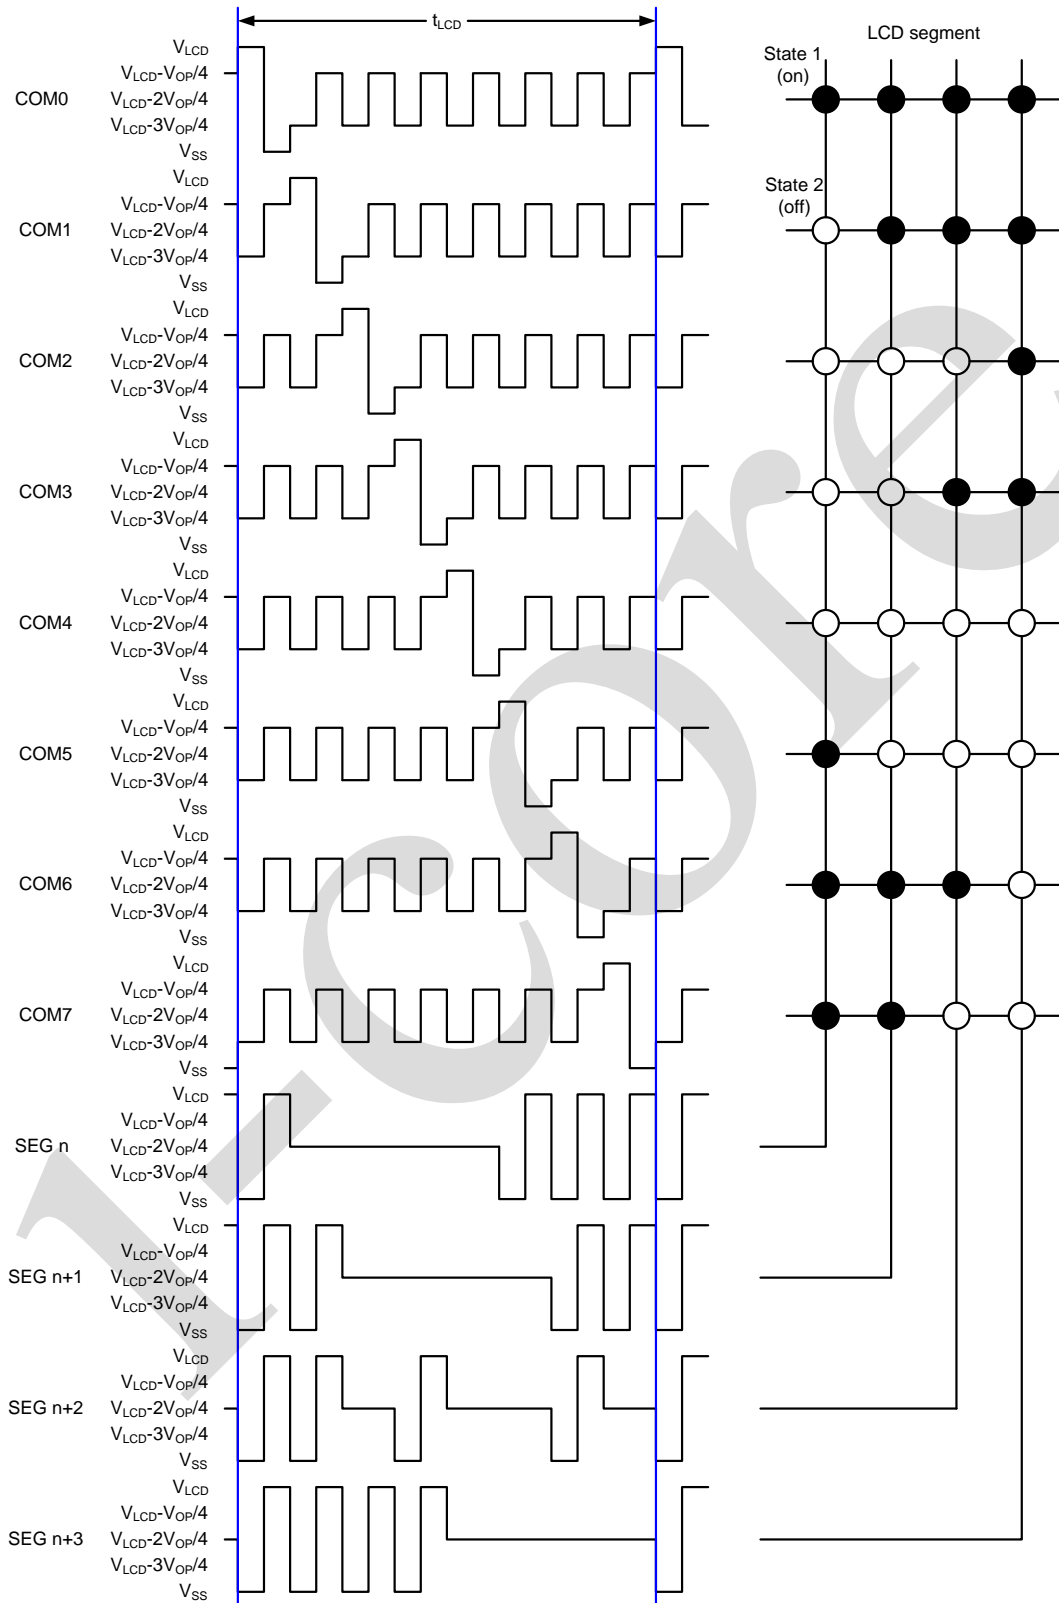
$t_{LCD}$

LCD segment

State 1 (on)

State 2 (off)

COM0
$V_{LCD}$
$V_{LCD}$-$V_{OP}$/4
$V_{LCD}$-2$V_{OP}$/4
$V_{LCD}$-3$V_{OP}$/4
$V_{SS}$

COM1
$V_{LCD}$
$V_{LCD}$-$V_{OP}$/4
$V_{LCD}$-2$V_{OP}$/4
$V_{LCD}$-3$V_{OP}$/4
$V_{SS}$

COM2
$V_{LCD}$
$V_{LCD}$-$V_{OP}$/4
$V_{LCD}$-2$V_{OP}$/4
$V_{LCD}$-3$V_{OP}$/4
$V_{SS}$

COM3
$V_{LCD}$
$V_{LCD}$-$V_{OP}$/4
$V_{LCD}$-2$V_{OP}$/4
$V_{LCD}$-3$V_{OP}$/4
$V_{SS}$

COM4
$V_{LCD}$
$V_{LCD}$-$V_{OP}$/4
$V_{LCD}$-2$V_{OP}$/4
$V_{LCD}$-3$V_{OP}$/4
$V_{SS}$

COM5
$V_{LCD}$
$V_{LCD}$-$V_{OP}$/4
$V_{LCD}$-2$V_{OP}$/4
$V_{LCD}$-3$V_{OP}$/4
$V_{SS}$

COM6
$V_{LCD}$
$V_{LCD}$-$V_{OP}$/4
$V_{LCD}$-2$V_{OP}$/4
$V_{LCD}$-3$V_{OP}$/4
$V_{SS}$

COM7
$V_{LCD}$
$V_{LCD}$-$V_{OP}$/4
$V_{LCD}$-2$V_{OP}$/4
$V_{LCD}$-3$V_{OP}$/4
$V_{SS}$

SEG n
$V_{LCD}$
$V_{LCD}$-$V_{OP}$/4
$V_{LCD}$-2$V_{OP}$/4
$V_{LCD}$-3$V_{OP}$/4
$V_{SS}$

SEG n+1
$V_{LCD}$
$V_{LCD}$-$V_{OP}$/4
$V_{LCD}$-2$V_{OP}$/4
$V_{LCD}$-3$V_{OP}$/4
$V_{SS}$

SEG n+2
$V_{LCD}$
$V_{LCD}$-$V_{OP}$/4
$V_{LCD}$-2$V_{OP}$/4
$V_{LCD}$-3$V_{OP}$/4
$V_{SS}$

SEG n+3
$V_{LCD}$
$V_{LCD}$-$V_{OP}$/4
$V_{LCD}$-2$V_{OP}$/4
$V_{LCD}$-3$V_{OP}$/4
$V_{SS}$

lcore